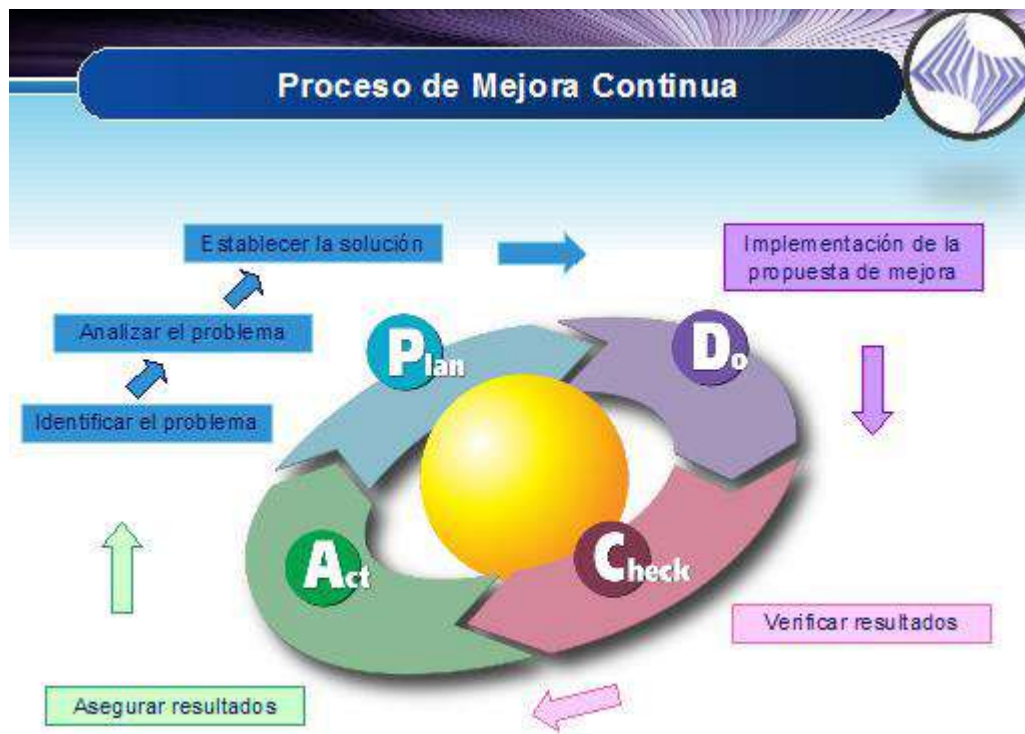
Proceso de Mejora Continua

Establecer la solución

Analizar el problema

Identificar el problema

Implementación de la propuesta de mejora

Plan

Do

Act

Check

Verificar resultados

Asegurar resultados